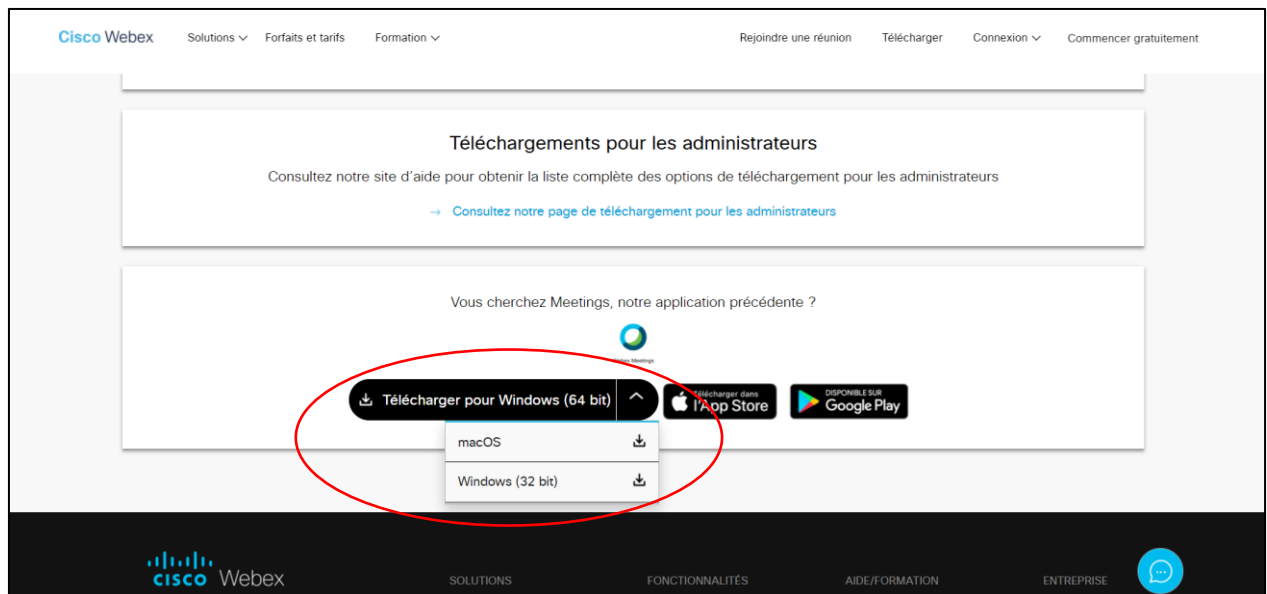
Cisco Webex Solutions Forfaits et tarifs Formation Rejoindre une réunion Télécharger Connexion Commencer gratuitement

Téléchargements pour les administrateurs

Consultez notre site d'aide pour obtenir la liste complète des options de téléchargement pour les administrateurs

→ Consultez notre page de téléchargement pour les administrateurs

Vous cherchez Meetings, notre application précédente ?

Webex Meetings

Télécharger pour Windows (64 bit)

Télécharger dans l'App Store

DISPONIBLE SUR Google Play

macOS

Windows (32 bit)

cisco Webex

SOLUTIONS FONCTIONNALITÉS AIDE/FORMATION ENTREPRISE